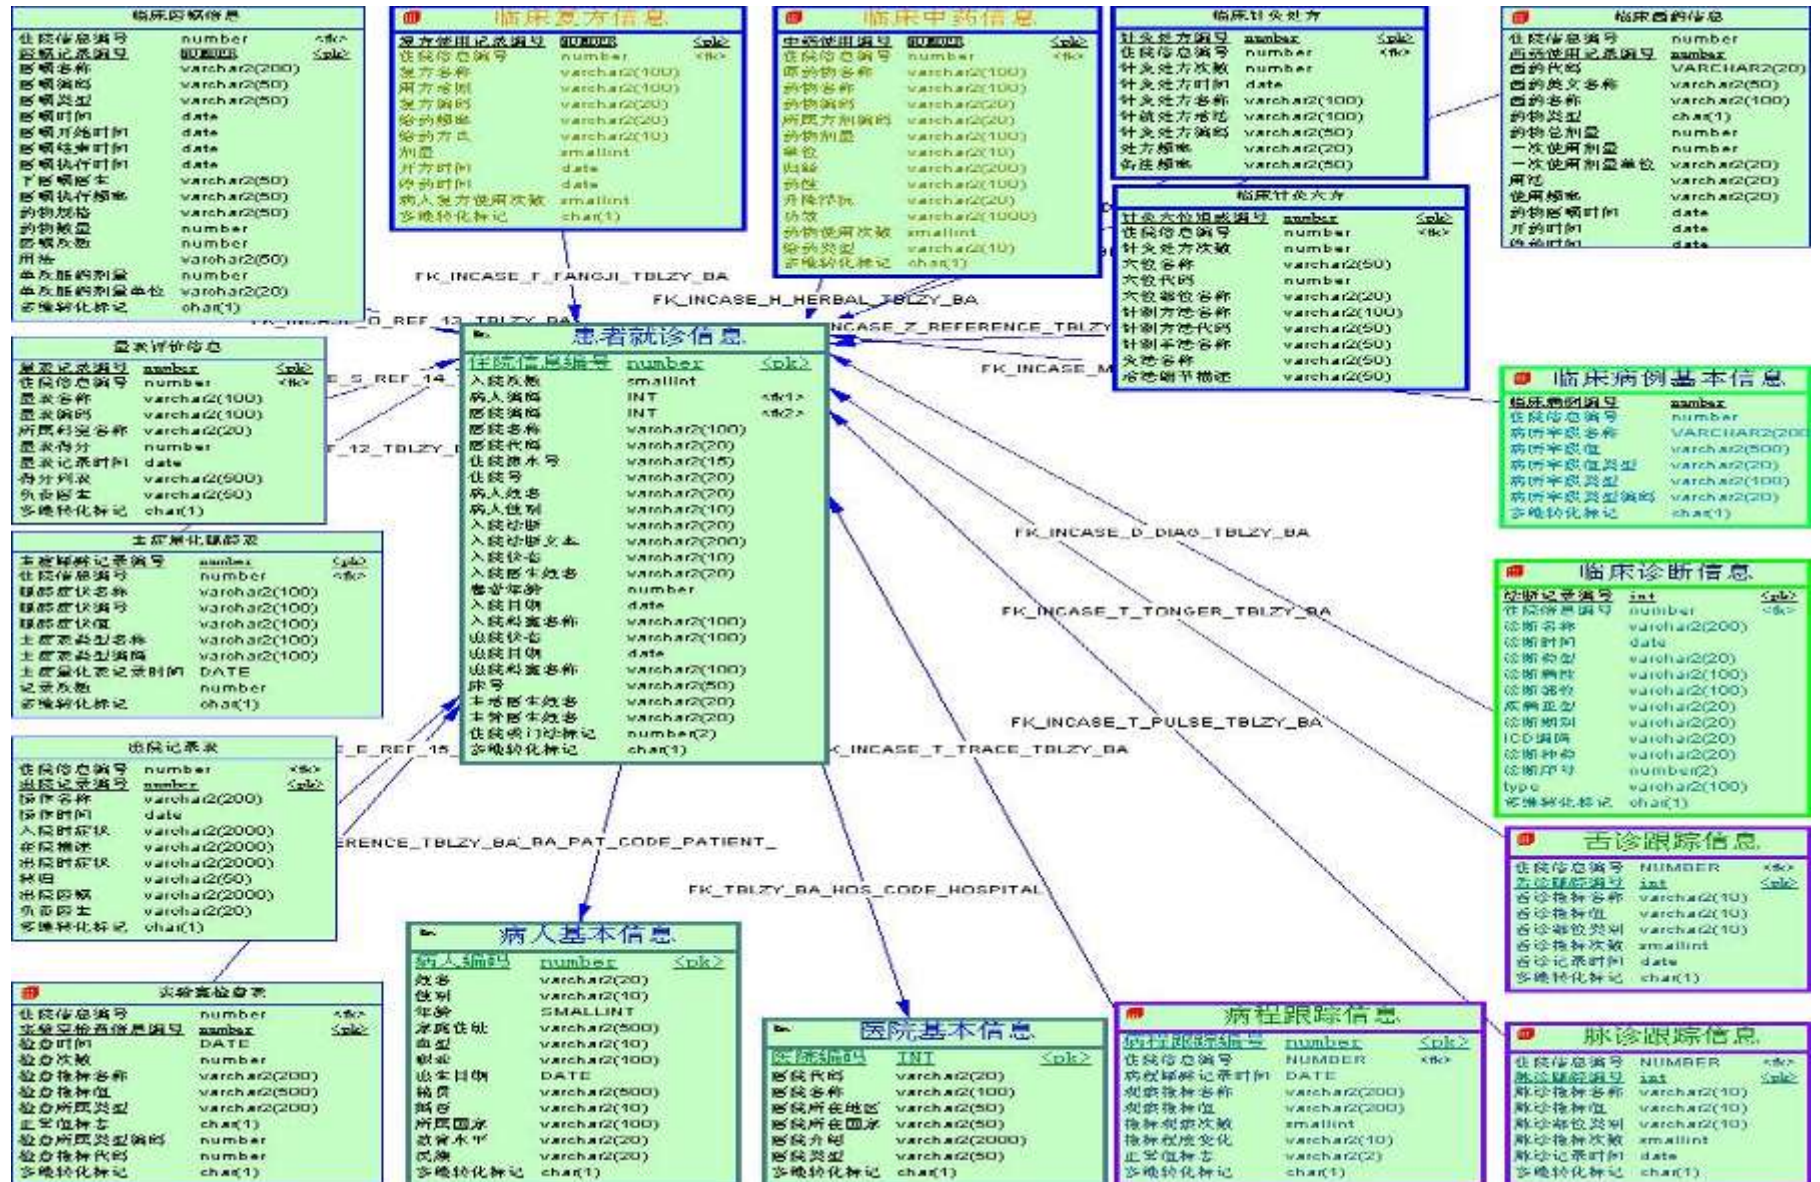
临床医嘱信息
住院信息编号 number <fk>
医嘱记录编号 number <pk>
医嘱名称 varchar2(200)
医嘱编码 varchar2(50)
医嘱类型 varchar2(50)
医嘱时间 date
医嘱开始时间 date
医嘱结束时间 date
医嘱执行时间 date
下医嘱医生 varchar2(50)
医嘱执行频率 varchar2(50)
药物规格 varchar2(50)
药物数量 number
医嘱天数 number
用法 varchar2(50)
单次服药剂量 number
单次服药剂量单位 varchar2(20)
多维转化标记 char(1)

临床复方信息
复方使用记录编号 number <pk>
住院信息编号 number <fk>
复方名称 varchar2(100)
用方治则 varchar2(100)
复方编码 varchar2(20)
给药频率 varchar2(20)
给药方式 varchar2(10)
剂量 smallint
开方时间 date
停药时间 date
病人复方使用次数 smallint
多维转化标记 char(1)

临床中药信息
中药使用记录编号 number <pk>
住院信息编号 number <fk>
原药物名称 varchar2(100)
药物名称 varchar2(100)
药物编码 varchar2(20)
所属方剂编码 varchar2(20)
药物剂量 varchar2(100)
单位 varchar2(10)
归经 varchar2(200)
药性 varchar2(100)
升降浮沉 varchar2(20)
功效 varchar2(1000)
药物使用次数 smallint
给药类型 varchar2(10)
多维转化标记 char(1)

临床针灸处方
针灸处方编号 number <pk>
住院信息编号 number <fk>
针灸处方次数 number
针灸处方时间 date
针灸处方名称 varchar2(100)
针灸处方治法 varchar2(100)
针灸处方编码 varchar2(50)
处方频率 varchar2(20)
备注频率 varchar2(50)

临床西药信息
住院信息编号 number
西药使用记录编号 number
西药代码 VARCHAR2(20)
西药英文名称 varchar2(50)
西药名称 varchar2(100)
药物类型 char(1)
药物总剂量 number
一次使用剂量 number
一次使用剂量单位 varchar2(20)
用法 varchar2(20)
使用频率 varchar2(20)
药物医嘱时间 date
开药时间 date
停药时间 date

临床针灸穴方
针灸穴位组成编号 number <pk>
住院信息编号 number <fk>
针灸处方次数 number
穴位名称 varchar2(50)
穴位代码 number
穴位部位名称 varchar2(20)
针刺方法名称 varchar2(100)
针刺方法代码 varchar2(50)
针刺手法名称 varchar2(50)
灸法名称 varchar2(50)
治法细节描述 varchar2(50)

FK_INCASE_F_FANGJI_TBLZY_BA
FK_INCASE_H_HERBAL_TBLZY_BA
FK_INCASE_Z_REFERENCE_TBLZY
FK_INCASE_M
FK_INCASE_O_REF_13_TBLZY_BA

量表评价信息
量表记录编号 number <pk>
住院信息编号 number <fk>
量表名称 varchar2(100)
量表编码 varchar2(100)
所属科室名称 varchar2(20)
量表得分 number
量表记录时间 date
得分列表 varchar2(500)
负责医生 varchar2(50)
多维转化标记 char(1)

S_REF_14
T_12_TBLZY

患者就诊信息
住院信息编号 number <pk>
入院次数 smallint
病人编码 INT <ak1>
医院编码 INT <ak2>
医院名称 varchar2(100)
医院代码 varchar2(20)
住院流水号 varchar2(15)
住院号 varchar2(20)
病人姓名 varchar2(20)
病人性别 varchar2(10)
入院诊断 varchar2(20)
入院诊断文本 varchar2(200)
入院状态 varchar2(10)
入院医生姓名 varchar2(20)
患者年龄 number
入院日期 date
入院科室名称 varchar2(100)
出院状态 varchar2(100)
出院日期 date
出院科室名称 varchar2(100)
床号 varchar2(50)
主治医生姓名 varchar2(20)
主管医生姓名 varchar2(20)
住院或门诊标记 number(2)
多维转化标记 char(1)

临床病例基本信息
临床病例编号 number
住院信息编号 number
病历手段名称 VARCHAR2(200)
病历手段值 varchar2(500)
病历手段值类型 varchar2(20)
病历手段类型 varchar2(100)
病历手段类型编码 varchar2(20)
多维转化标记 char(1)

FK_INCASE_D_DIAG_TBLZY_BA

主症量化跟踪表
主症跟踪记录编号 number <pk>
住院信息编号 number <fk>
跟踪症状名称 varchar2(100)
跟踪症状编号 varchar2(100)
跟踪症状值 varchar2(100)
主症表型名称 varchar2(100)
主症表型编码 varchar2(100)
主症量化表记录时间 DATE
记录次数 number
多维转化标记 char(1)

临床诊断信息
诊断记录编号 int <pk>
住院信息编号 number <fk>
诊断名称 varchar2(200)
诊断时间 date
诊断类型 varchar2(20)
诊断病性 varchar2(100)
诊断部位 varchar2(100)
疾病亚型 varchar2(20)
诊断期别 varchar2(20)
ICD编码 varchar2(20)
诊断种类 varchar2(20)
诊断序号 number(2)
type varchar2(100)
多维转化标记 char(1)

FK_INCASE_T_TONGER_TBLZY_BA
FK_INCASE_T_PULSE_TBLZY_BA

出院记录表
住院信息编号 number <fk>
出院记录编号 number <pk>
操作名称 varchar2(200)
操作时间 date
入院时症状 varchar2(2000)
住院情况 varchar2(2000)
出院时症状 varchar2(2000)
转归 varchar2(50)
出院医嘱 varchar2(2000)
负责医生 varchar2(20)
多维转化标记 char(1)

E_REF_15
K_INCASE_T_TRACE_TBLZY_BA
ERENCE_TBLZY_BA_BA_PAT_CODE_PATIENT_
FK_TBLZY_BA_HOS_CODE_HOSPITAL

舌诊跟踪信息
住院信息编号 NUMBER <fk>
舌诊跟踪编号 int <pk>
舌诊指标名称 varchar2(10)
舌诊指标值 varchar2(10)
舌诊部位类别 varchar2(10)
舌诊指标次数 smallint
舌诊记录时间 date
多维转化标记 char(1)

实验室检查表
住院信息编号 number <fk>
实验室检查信息编号 number <pk>
检查时间 DATE
检查次数 number
检查指标名称 varchar2(200)
检查指标值 varchar2(500)
检查所属类型 varchar2(200)
正常值标志 char(1)
检查所属类型编码 number
检查指标代码 number
多维转化标记 char(1)

病人基本信息
病人编码 number <pk>
姓名 varchar2(20)
性别 varchar2(10)
年龄 SMALLINT
家庭住址 varchar2(500)
血型 varchar2(10)
职业 varchar2(100)
出生日期 DATE
籍贯 varchar2(500)
婚否 varchar2(10)
所属国家 varchar2(100)
教育水平 varchar2(20)
民族 varchar2(20)
多维转化标记 char(1)

医院基本信息
医院编码 INT <pk>
医院代码 varchar2(20)
医院名称 varchar2(100)
医院所在地区 varchar2(50)
医院所在国家 varchar2(50)
医院介绍 varchar2(2000)
医院类型 varchar2(50)
多维转化标记 char(1)

病程跟踪信息
病程跟踪编号 number <pk>
住院信息编号 NUMBER <fk>
病程跟踪记录时间 DATE
观察指标名称 varchar2(200)
观察指标值 varchar2(200)
指标观察次数 smallint
指标程度变化 varchar2(10)
正常值标志 varchar2(2)
多维转化标记 char(1)

脉诊跟踪信息
住院信息编号 NUMBER <fk>
脉诊跟踪编号 int <pk>
脉诊指标名称 varchar2(10)
脉诊指标值 varchar2(10)
脉诊部位类别 varchar2(10)
脉诊指标次数 smallint
脉诊记录时间 date
多维转化标记 char(1)